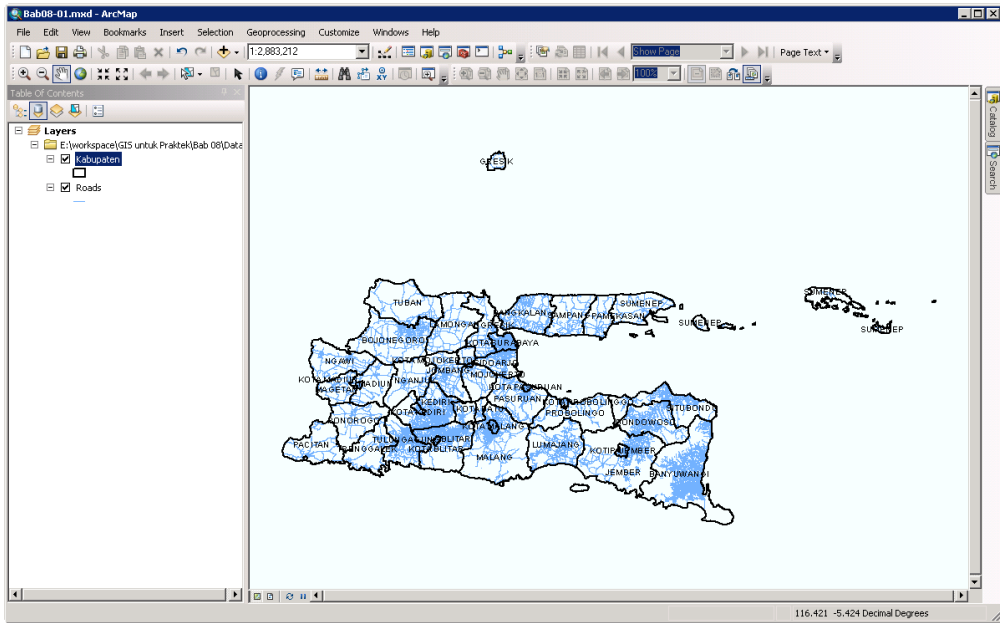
Bab08-01.mxd - ArcMap

File Edit View Bookmarks Insert Selection Geoprocessing Customize Windows Help

1:2,883,212

Show Page

Page Text

100%

Table Of Contents

Layers
E:\workspace\GIS untuk Praktek\Bab 08\Data
Kabupaten
Roads

Catalog
Search

GRESIK
TUBAN
LAMONGAN
GRESIK
BANGKALAN
SAMPANG
PAMEKASAN
SUMENEP
SUMENEP
SUMENEP
SUMENEP
BOJONEGORO
KOTA SURABAYA
NGAWI
KOTA MOJOKERTO
SIDOARJO
JOMBANG
MOJOKERTO
KOTA MADIUN
MADIUN
NGANJUK
MAGETAN
KOTA PASURUAN
PASURUAN
KOTA PROBOLINGGO
SITUBONDO
KEDIRI
KOTA KEDIRI
KOTA BATU
PROBOLINGGO
BONDOWOSO
PONOROGO
MALANG
TULUNGAGUNG
BLITAR
LUMAJANG
PACITAN
TRENGGALEK
KOTA BLITAR
KOTA JEMBER
MALANG
JEMBER
BANYUWANGI

116.421 -5.424 Decimal Degrees